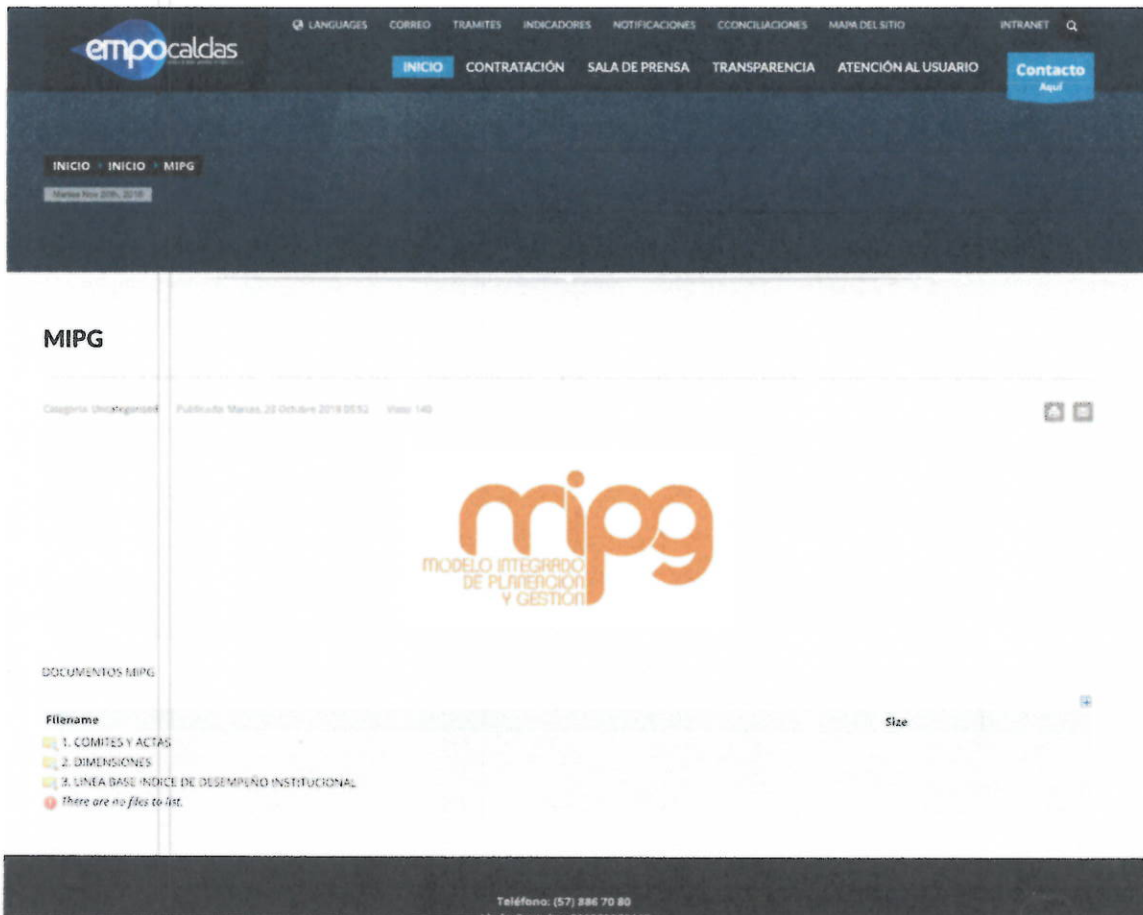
empocaldas

LANGUAGES CORREO TRAMITES INDICADORES NOTIFICACIONES CCONCILIACIONES MAPA DEL SITIO INTRANET

INICIO CONTRATACIÓN SALA DE PRENSA TRANSPARENCIA ATENCIÓN AL USUARIO

Contacto
Aquí

INICIO › INICIO › MIPG

Martes Nov 20th, 2018

MIPG

Categoría: Uncategorised Publicado: Martes, 20 Octubre 2018 05:52 Visto: 140

mipg
MODELO INTEGRADO DE PLANEACIÓN Y GESTIÓN

DOCUMENTOS MIPG

| Filename | Size |
|---|---|
| 1. COMITES Y ACTAS | |
| 2. DIMENSIONES | |
| 3. LINEA BASE INDICE DE DESEMPEÑO INSTITUCIONAL | |

There are no files to list.

Teléfono: (57) 886 70 80
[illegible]